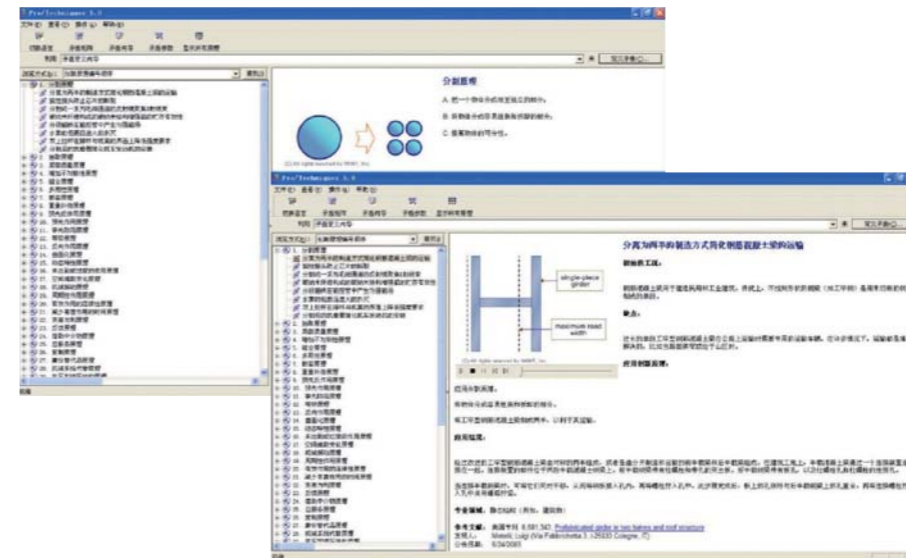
Pro/Technique 5.0

分割原理

A. 把一个物体分成相互独立的部分。

B. 将物体分成容易组装和拆卸的部分。

C. 提高物体的可分性。

Pro/Technique 5.0

分离为两半的制造方式简化钢筋混凝土梁的运输

single-piece girder

maximum road width

专业领域：

参考文献：美国专利 6,591,343 Prefabricated girder in two halves and roof structure
发明人： Malsiti, Luigi
公布日期： 6/24/2003